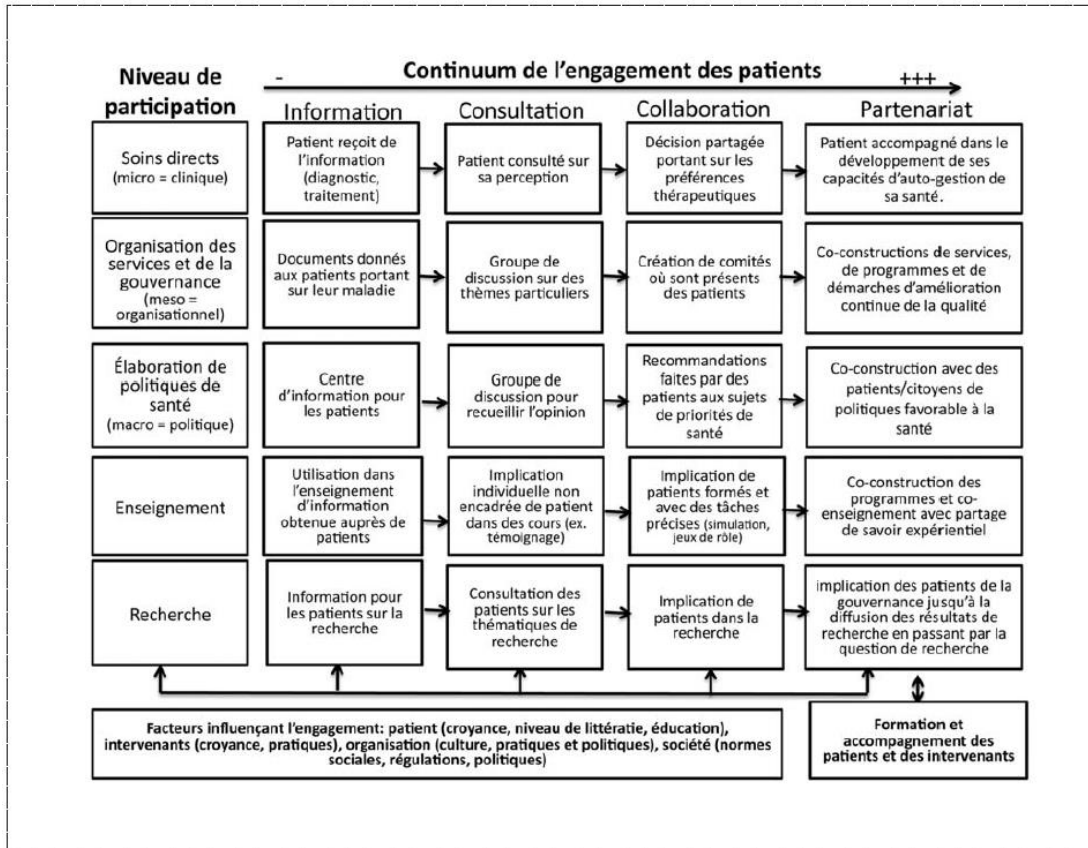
Niveau de participation

Continuum de l'engagement des patients

- +++

| | Information | Consultation | Collaboration | Partenariat |
|---|---|---|---|---|
| Soins directs (micro = clinique) | Patient reçoit de l'information (diagnostic, traitement) | Patient consulté sur sa perception | Décision partagée portant sur les préférences thérapeutiques | Patient accompagné dans le développement de ses capacités d'auto-gestion de sa santé. |
| Organisation des services et de la gouvernance (meso = organisationnel) | Documents donnés aux patients portant sur leur maladie | Groupe de discussion sur des thèmes particuliers | Création de comités où sont présents des patients | Co-constructions de services, de programmes et de démarches d'amélioration continue de la qualité |
| Élaboration de politiques de santé (macro = politique) | Centre d'information pour les patients | Groupe de discussion pour recueillir l'opinion | Recommandations faites par des patients aux sujets de priorités de santé | Co-construction avec des patients/citoyens de politiques favorable à la santé |
| Enseignement | Utilisation dans l'enseignement d'information obtenue auprès de patients | Implication individuelle non encadrée de patient dans des cours (ex. témoignage) | Implication de patients formés et avec des tâches précises (simulation, jeux de rôle) | Co-construction des programmes et co-enseignement avec partage de savoir expérientiel |
| Recherche | Information pour les patients sur la recherche | Consultation des patients sur les thématiques de recherche | Implication de patients dans la recherche | implication des patients de la gouvernance jusqu'à la diffusion des résultats de recherche en passant par la question de recherche |

Facteurs influençant l'engagement: patient (croyance, niveau de littératie, éducation), intervenants (croyance, pratiques), organisation (culture, pratiques et politiques), société (normes sociales, régulations, politiques)

Formation et accompagnement des patients et des intervenants